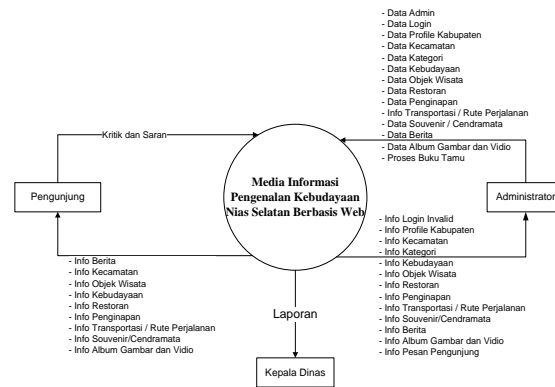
- Data Admin
- Data Login
- Data Profile Kabupaten
- Data Kecamatan
- Data Kategori
- Data Kebudayaan
- Data Objek Wisata
- Data Restoran
- Data Penginapan
- Info Transportasi / Rute Perjalanan
- Data Souvenir / Cendramata
- Data Berita
- Data Album Gambar dan Vidio
- Proses Buku Tamu

Kritik dan Saran

Pengunjung

Media Informasi Pengenalan Kebudayaan Nias Selatan Berbasis Web

Administrator

- Info Login Invalid
- Info Profile Kabupaten
- Info Kecamatan
- Info Kategori
- Info Kebudayaan
- Info Objek Wisata
- Info Restoran
- Info Penginapan
- Info Transportasi / Rute Perjalanan
- Info Souvenir/Cendramata
- Info Berita
- Info Album Gambar dan Vidio
- Info Pesan Pengunjung

- Info Berita
- Info Kecamatan
- Info Objek Wisata
- Info Kebudayaan
- Info Restoran
- Info Penginapan
- Info Transportasi / Rute Perjalanan
- Info Souvenir/Cendramata
- Info Album Gambar dan Vidio

Laporan

Kepala Dinas